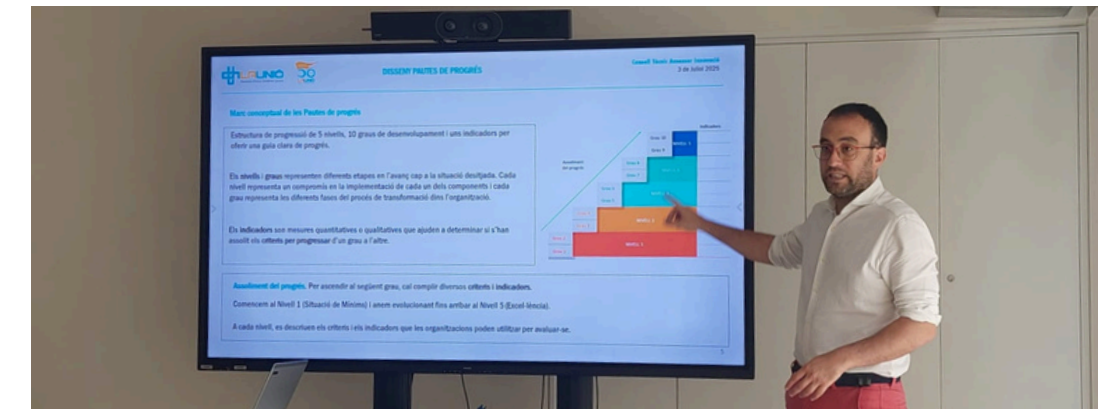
LA UNIÓ 50

DISSENY PAUTES DE PROGRÉS

Consell Tècnic Assessor Innovació
3 de juliol 2025

Marc conceptual de les Pautes de progrés

Estructura de progressió de 5 nivells, 10 graus de desenvolupament i uns indicadors per oferir una guia clara de progrés.

Els nivells i graus representen diferents etapes en l'avanç cap a la situació desitjada. Cada nivell representa un compromís en la implementació de cada un dels components i cada grau representa les diferents fases del procés de transformació dins l'organització.

Els indicadors son mesures quantitatives o qualitatives que ajuden a determinar si s'han assolit els criteris per progressar d'un grau a l'altre.

Assoliment del progrés

Indicadors

Grau 10
Grau 9
Nivell 5
Grau 8
Grau 7
Grau 6
Grau 5
Nivell 3
Grau 4
Grau 3
Nivell 2
Grau 2
Grau 1
Nivell 1

Assoliment del progrés. Per ascendir al següent grau, cal complir diversos criteris i indicadors.

Comencem al Nivell 1 (Situació de Mínims) i anem evolucionant fins arribar al Nivell 5 (Excel·lència).

A cada nivell, es descriuen els criteris i els indicadors que les organitzacions poden utilitzar per avaluar-se.

7